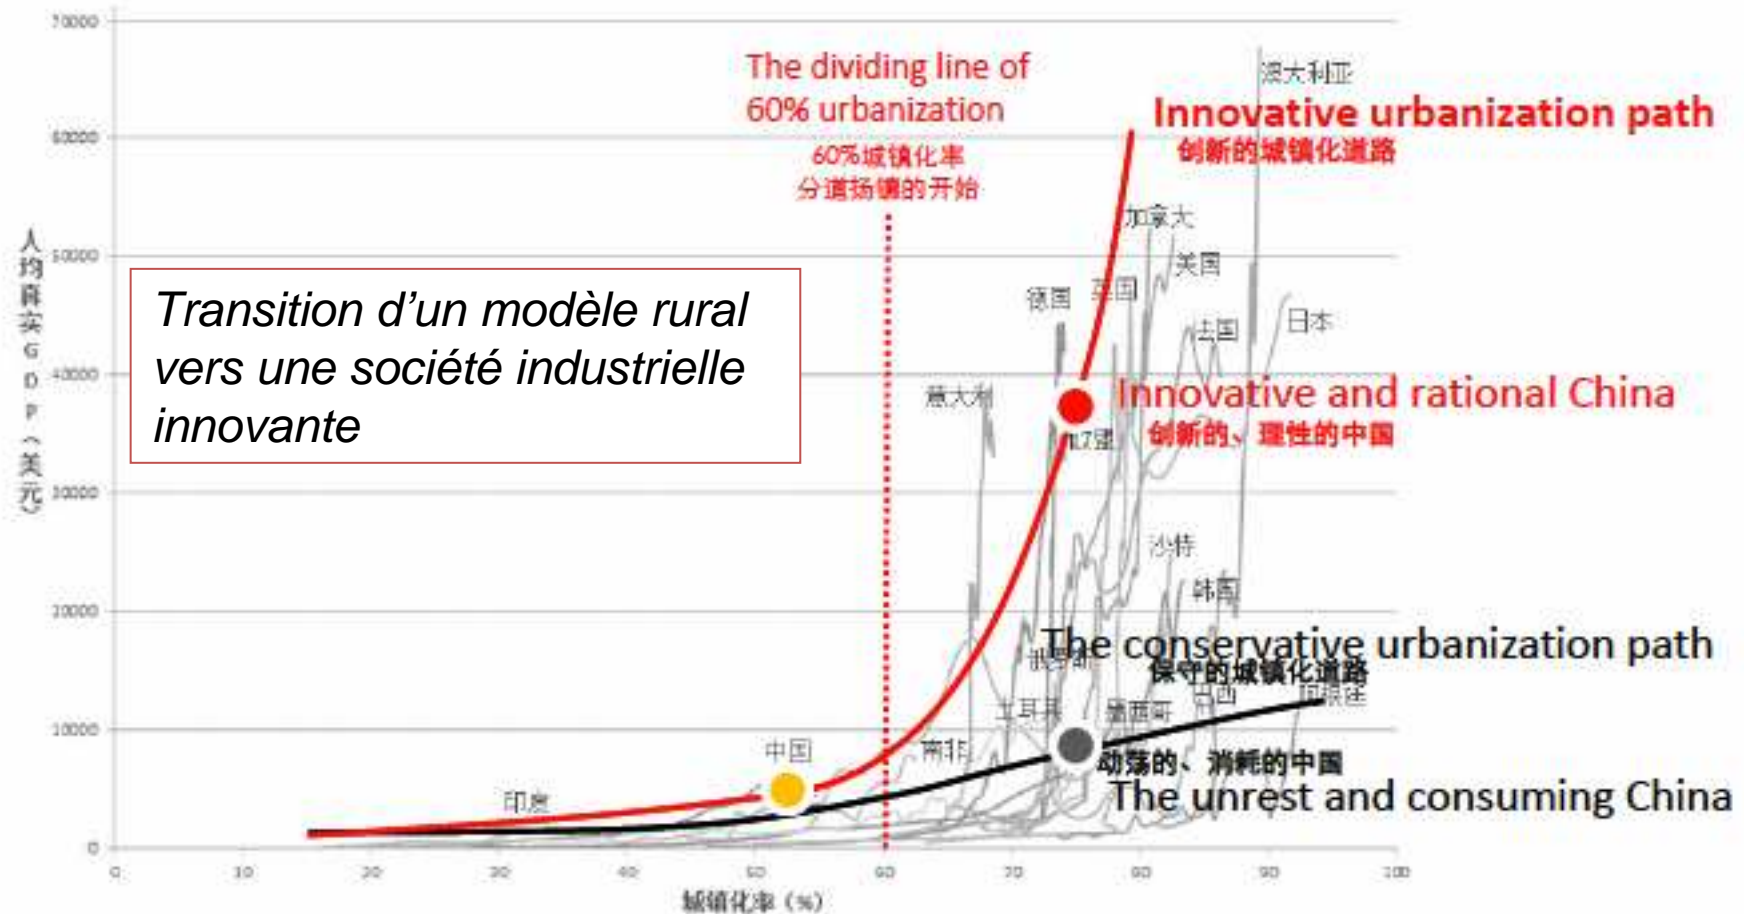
70000
60000
50000
40000
30000
20000
10000
0

人均真实GDP（美元）

The dividing line of 60% urbanization
60%城镇化率
分道扬镳的开始

Innovative urbanization path
创新的城镇化道路

Transition d'un modèle rural vers une société industrielle innovante

澳大利亚
加拿大
美国
德国
英国
法国
日本
意大利
Innovative and rational China
创新的、理性的中国
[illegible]
沙特
韩国
The conservative urbanization path
保守的城镇化道路
俄罗斯
土耳其
墨西哥
巴西
阿根廷
南非
中国
动荡的、消耗的中国
The unrest and consuming China
印度

0 10 20 30 40 50 60 70 80 90 100
城镇化率（%）